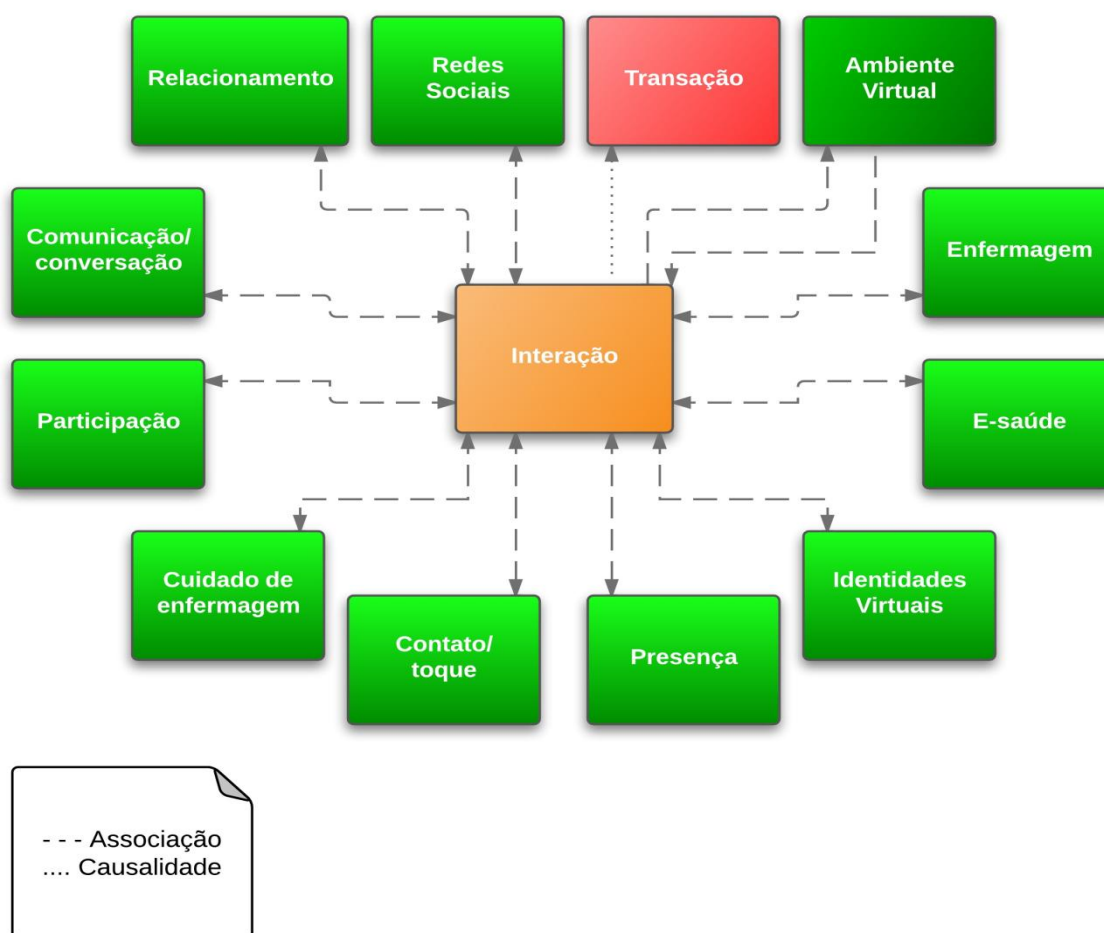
Relacionamento

Redes Sociais

Transação

Ambiente Virtual

Comunicação/ conversação

Enfermagem

Interação

Participação

E-saúde

Cuidado de enfermagem

Contato/ toque

Presença

Identidades Virtuais

- - - Associação
.... Causalidade